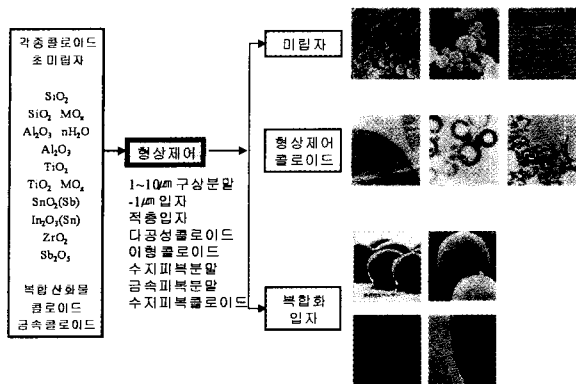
각종콜로이드
초미립자

$SiO_2$
$SiO_2\ MO_x$
$Al_2O_3\ nH_2O$
$Al_2O_3$
$TiO_2$
$TiO_2\ MO_x$
$SnO_2(Sb)$
$In_2O_3(Sn)$
$ZrO_2$
$Sb_2O_5$

복합산화물
콜로이드
금속콜로이드

형상제어

1~10㎛ 구상분말
-1㎛ 입자
적층입자
다공성콜로이드
이형콜로이드
수지피복분말
금속피복분말
수지피복콜로이드

미립자

형상제어
콜로이드

복합화
입자